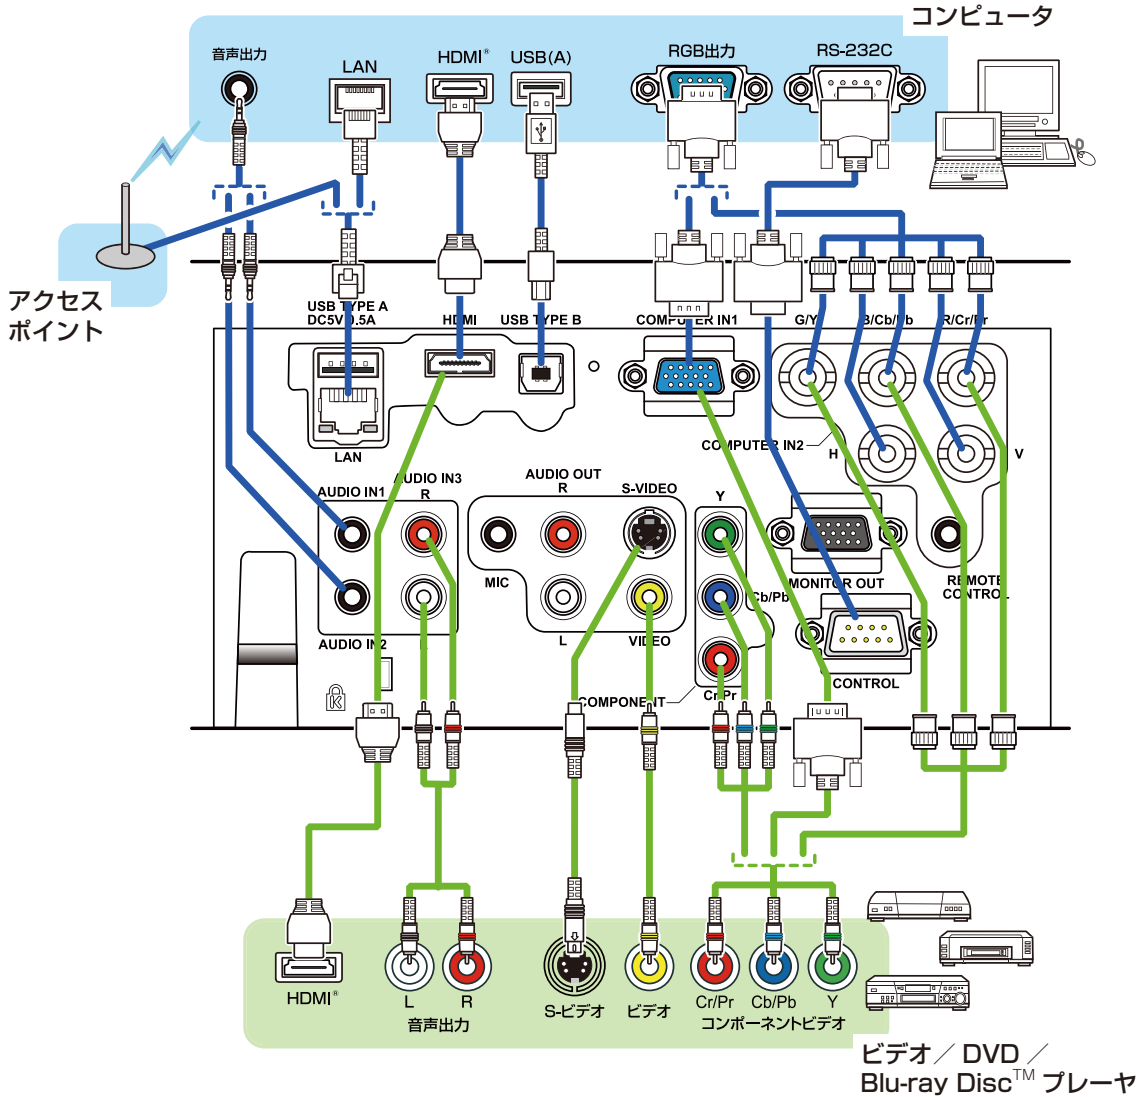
コンピュータ

音声出力

LAN

HDMI®

USB(A)

RGB出力

RS-232C

アクセスポイント

USB TYPE A DC5V 0.5A

HDMI

USB TYPE B

COMPUTER IN1

G/Y

B/Cb/Pb

R/Cr/Pr

LAN

COMPUTER IN2

H

V

AUDIO IN1

AUDIO IN3 R

AUDIO OUT R

S-VIDEO

Y

MIC

L

VIDEO

Cb/Pb

MONITOR OUT

REMOTE CONTROL

AUDIO IN2

COMPONENT

Cr/Pr

CONTROL

HDMI®

L

R

音声出力

S-ビデオ

ビデオ

Cr/Pr

Cb/Pb

Y

コンポーネントビデオ

ビデオ／DVD／Blu-ray Disc™ プレーヤ